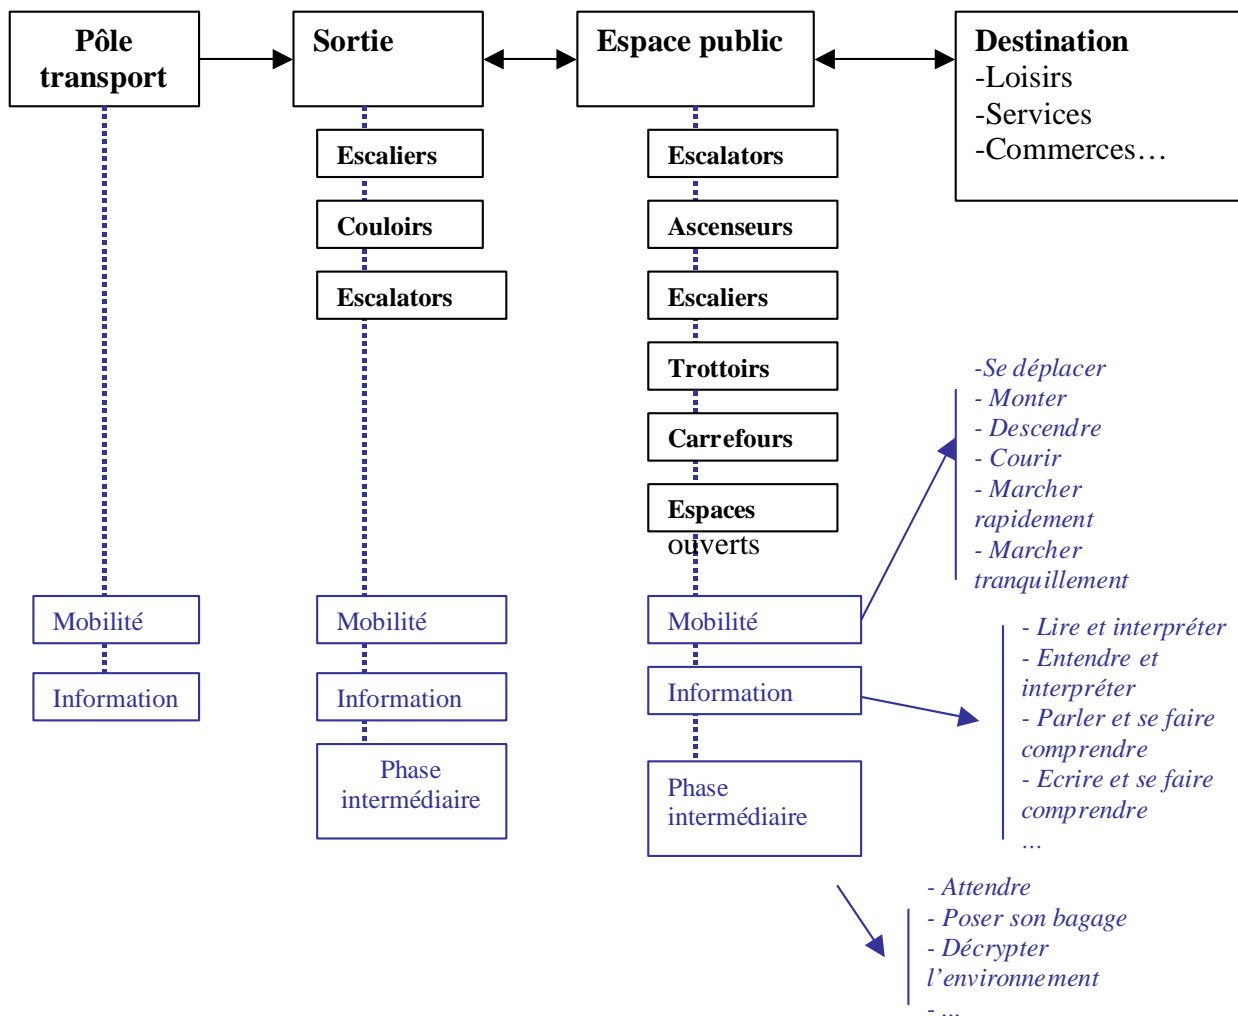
Pôle transport

Sortie

Espace public

Destination
-Loisirs
-Services
-Commerces…

Escaliers

Couloirs

Escalators

Escalators

Ascenseurs

Escaliers

Trottoirs

Carrefours

Espaces ouverts

-Se déplacer
- Monter
- Descendre
- Courir
- Marcher rapidement
- Marcher tranquillement

Mobilité

Information

Mobilité

Information

Phase intermédiaire

Mobilité

Information

Phase intermédiaire

- Lire et interpréter
- Entendre et interpréter
- Parler et se faire comprendre
- Ecrire et se faire comprendre
…

- Attendre
- Poser son bagage
- Décrypter l'environnement
- …